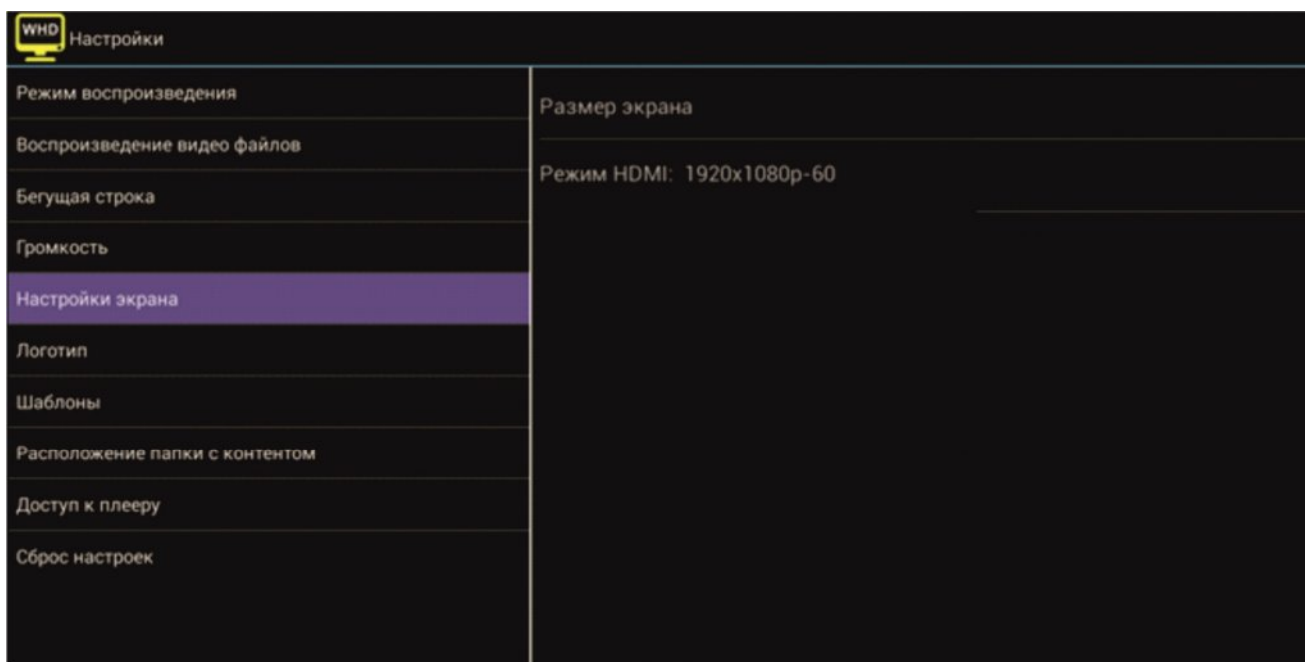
WHD Настройки

Режим воспроизведения

Воспроизведение видео файлов

Бегущая строка

Громкость

Настройки экрана

Логотип

Шаблоны

Расположение папки с контентом

Доступ к плееру

Сброс настроек

Размер экрана

Режим HDMI: 1920x1080p-60